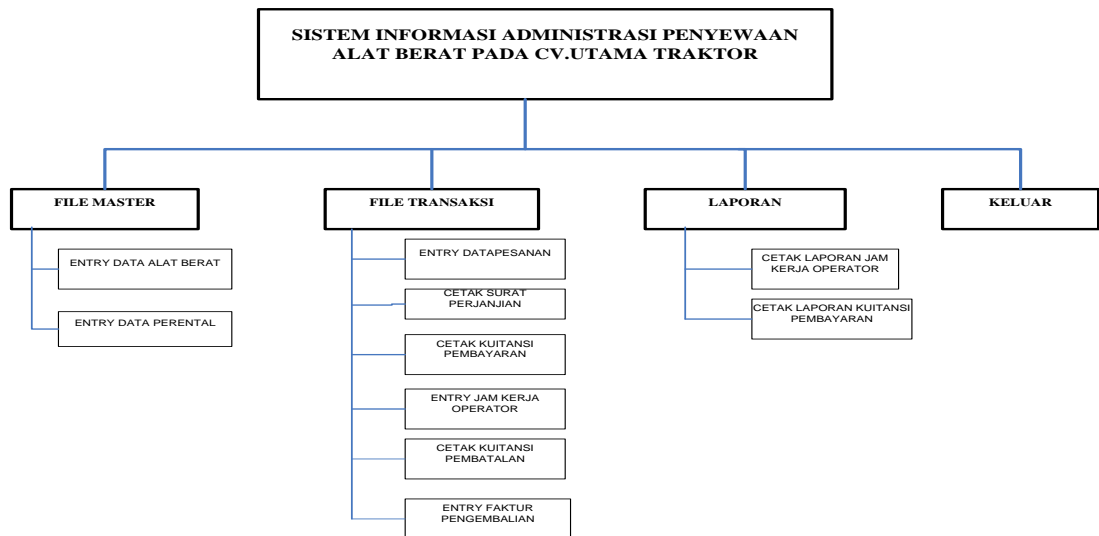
SISTEM INFORMASI ADMINISTRASI PENYEWAAN ALAT BERAT PADA CV.UTAMA TRAKTOR

FILE MASTER

ENTRY DATA ALAT BERAT

ENTRY DATA PERENTAL

FILE TRANSAKSI

ENTRY DATAPESANAN

CETAK SURAT PERJANJIAN

CETAK KUITANSI PEMBAYARAN

ENTRY JAM KERJA OPERATOR

CETAK KUITANSI PEMBATALAN

ENTRY FAKTUR PENGEMBALIAN

LAPORAN

CETAK LAPORAN JAM KERJA OPERATOR

CETAK LAPORAN KUITANSI PEMBAYARAN

KELUAR